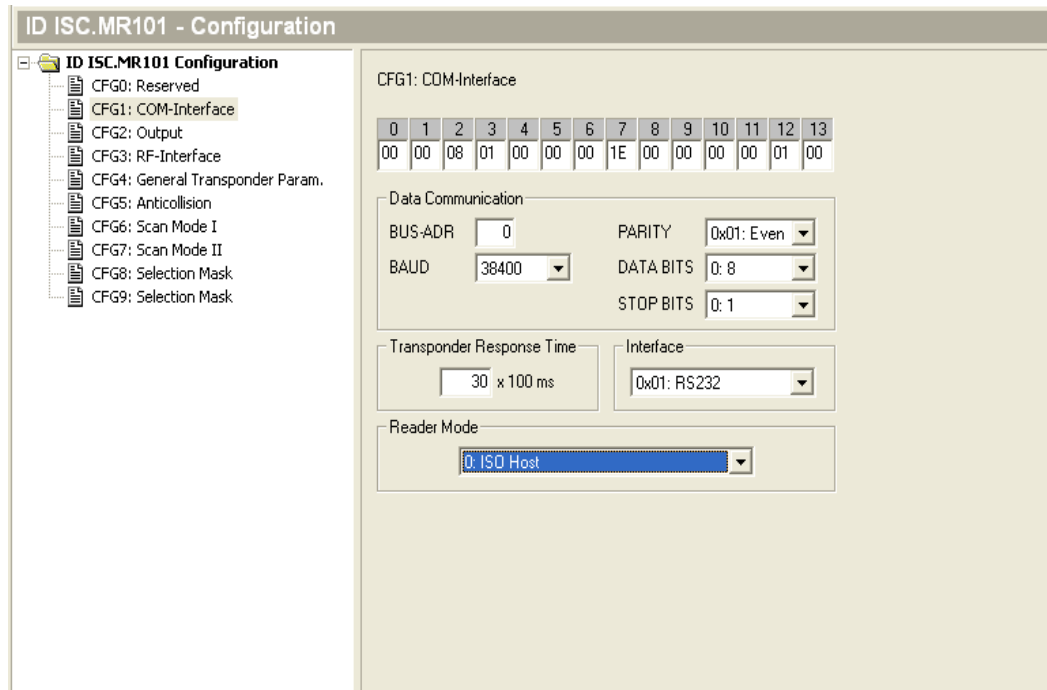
ID ISC.MR101 - Configuration

ID ISC.MR101 Configuration
CFG0: Reserved
CFG1: COM-Interface
CFG2: Output
CFG3: RF-Interface
CFG4: General Transponder Param.
CFG5: Anticollision
CFG6: Scan Mode I
CFG7: Scan Mode II
CFG8: Selection Mask
CFG9: Selection Mask

CFG1: COM-Interface

| 0 | 1 | 2 | 3 | 4 | 5 | 6 | 7 | 8 | 9 | 10 | 11 | 12 | 13 |
|---|---|---|---|---|---|---|---|---|---|---|---|---|---|
| 00 | 00 | 08 | 01 | 00 | 00 | 00 | 1E | 00 | 00 | 00 | 00 | 01 | 00 |

Data Communication
BUS-ADR 0
BAUD 38400
PARITY 0x01: Even
DATA BITS 0: 8
STOP BITS 0: 1

Transponder Response Time
30 x 100 ms

Interface
0x01: RS232

Reader Mode
0: ISO Host